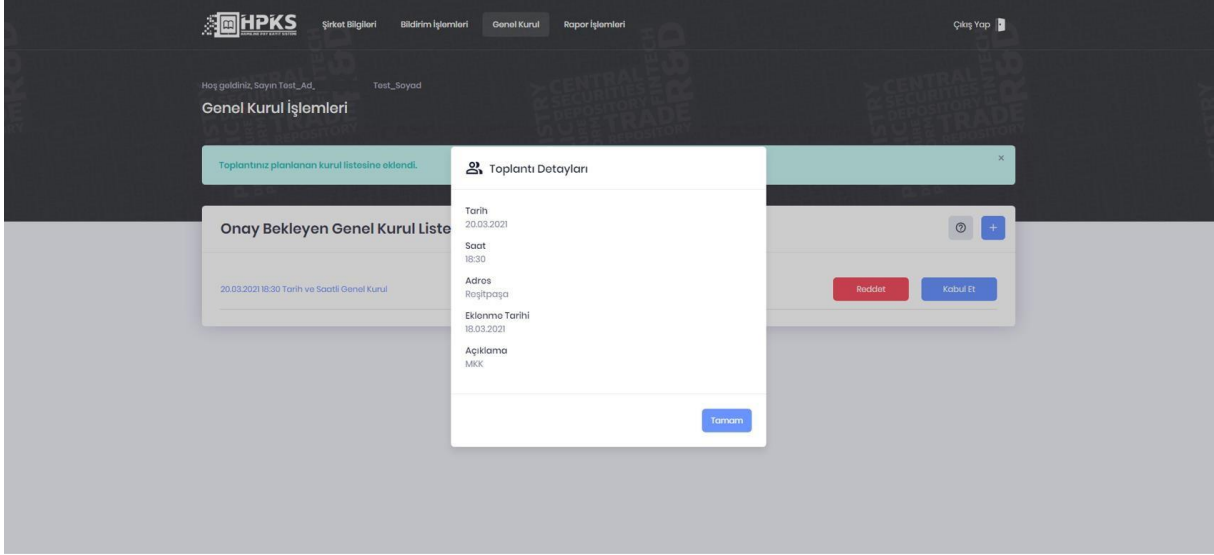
HPKS

Şirket Bilgileri Bildirim İşlemleri Genel Kurul Rapor İşlemleri

Çıkış Yap

Hoş geldiniz, Sayın Test_Ad_ Test_Soyad

Genel Kurul İşlemleri

Toplantınız planlanan kurul listesine eklendi.

×

Onay Bekleyen Genel Kurul Liste

20.03.2021 18:30 Tarih ve Saatli Genel Kurul

Reddet

Kabul Et

Toplantı Detayları

Tarih
20.03.2021

Saat
18:30

Adres
Reşitpaşa

Eklenme Tarihi
18.03.2021

Açıklama
MKK

Tamam